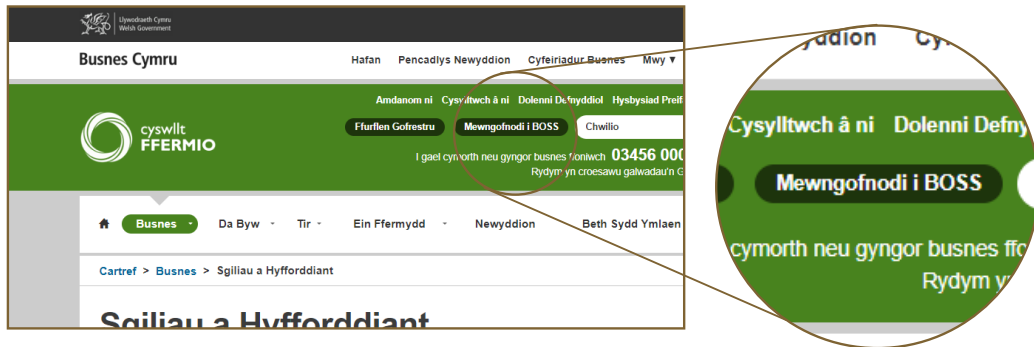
Llywodraeth Cymru
Welsh Government

Busnes Cymru

Hafan Pencadlys Newyddion Cyfeiriadur Busnes Mwy ▼

Amdanom ni Cysylltwch â ni Dolenni Defnyddiol Hysbysiad Preif

cyswllt FFERMIO

Ffurflen Gofrestru Mewngofnodi i BOSS Chwilio

I gael cymorth neu gyngor busnes ffoniwch 03456 000

Rydym yn croesawu galwadau'n G

Busnes Da Byw Tir Ein Ffermydd Newyddion Beth Sydd Ymlaen

Cartref > Busnes > Sgiliau a Hyfforddiant

Sgiliau a Hyfforddiant

yddion Cy

Cysylltwch â ni Dolenni Defn

Mewngofnodi i BOSS

cymorth neu gyngor busnes ff

Rydym y